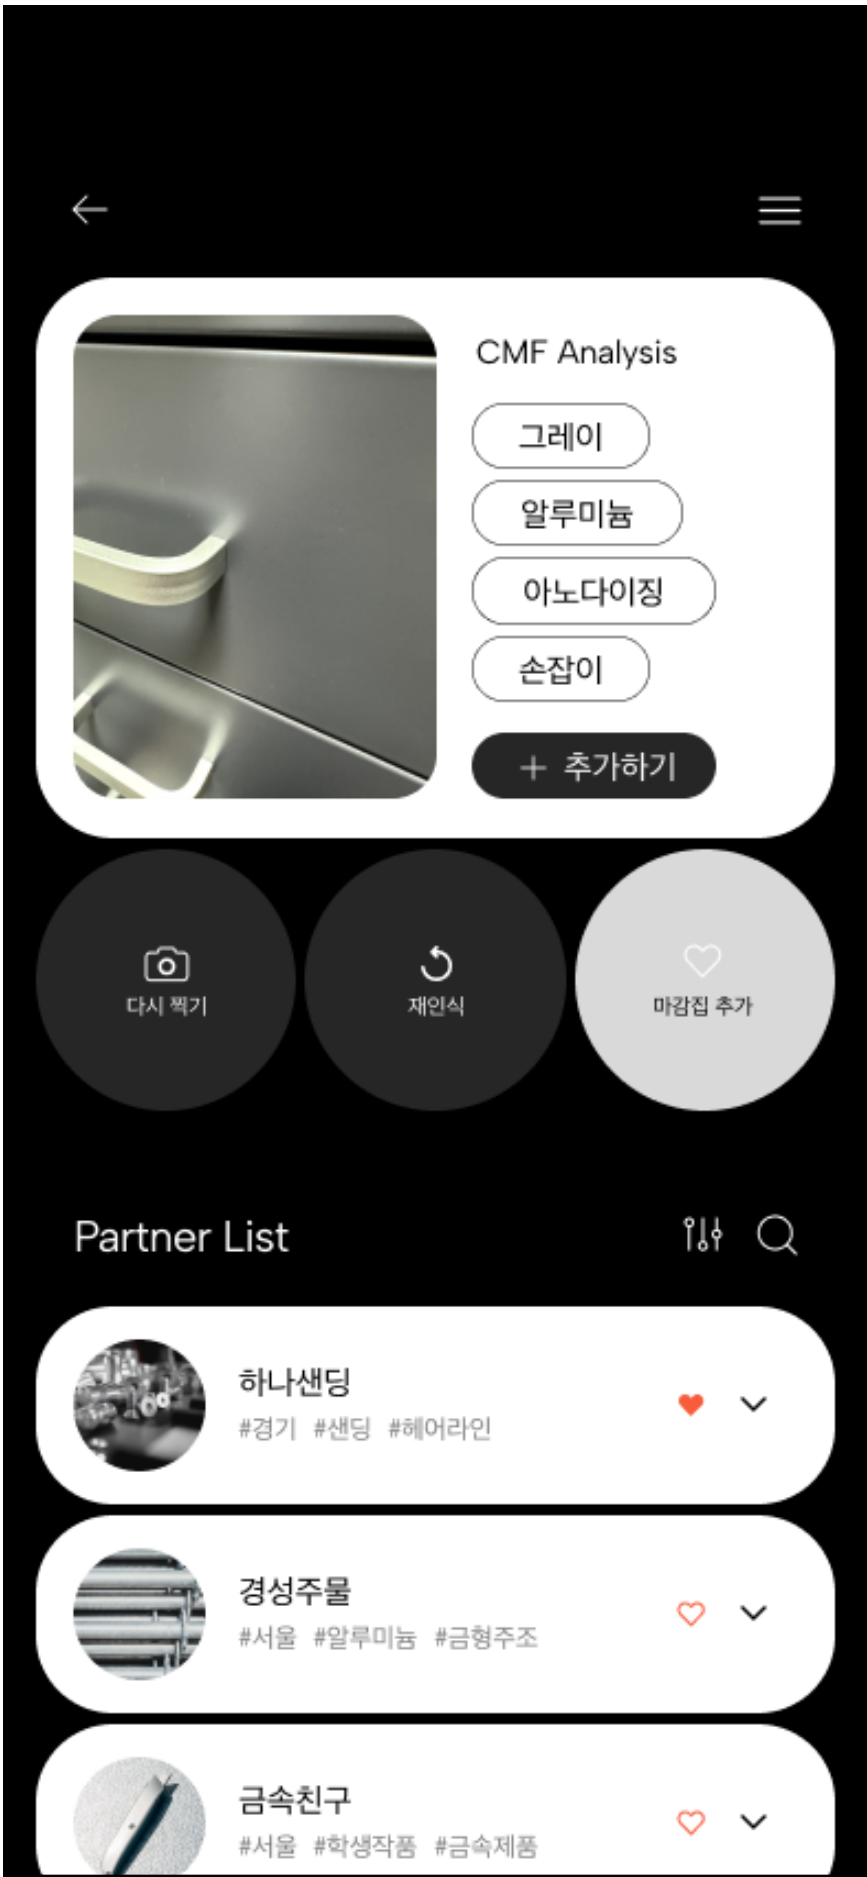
CMF Analysis

그레이

알루미늄

아노다이징

손잡이

+ 추가하기

다시 찍기

재인식

마감집 추가

Partner List

하나샌딩
#경기 #샌딩 #헤어라인

경성주물
#서울 #알루미늄 #금형주조

금속친구
#서울 #학생작품 #금속제품